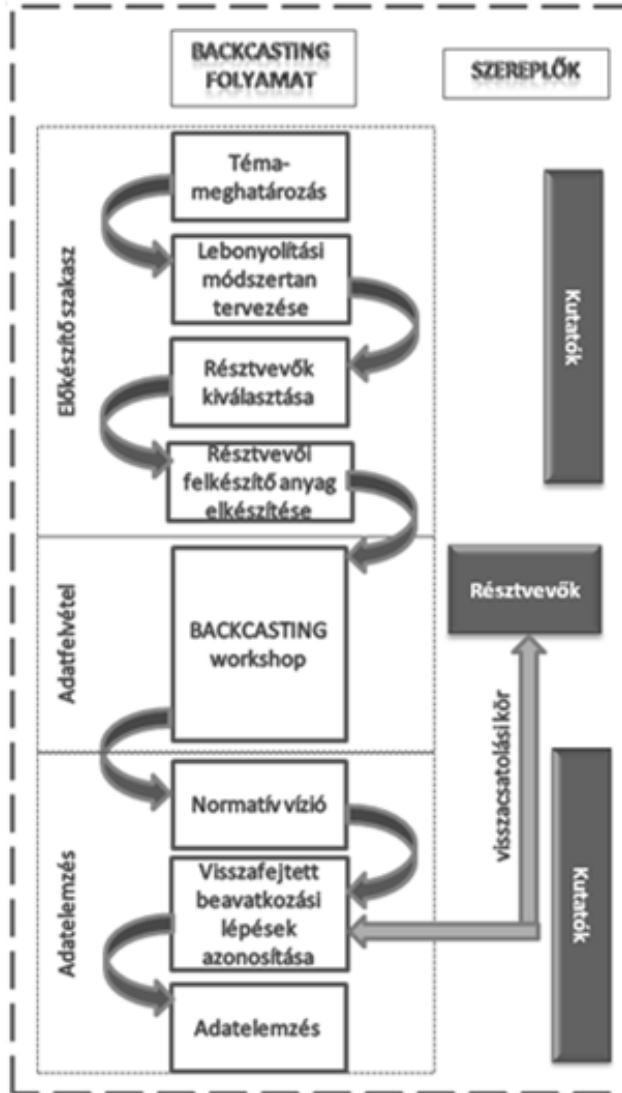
BACKCASTING FOLYAMAT

SZEREPLŐK

Előkészítő szakasz

Téma-meghatározás

Lebonyolítási módszertan tervezése

Résztvevők kiválasztása

Résztvevői felkészítő anyag elkészítése

Kutatók

Adatfelvétel

BACKCASTING workshop

Résztvevők

visszacsatolási kör

Adatelemzés

Normatív vízió

Visszafejtett beavatkozási lépések azonosítása

Adatelemzés

Kutatók